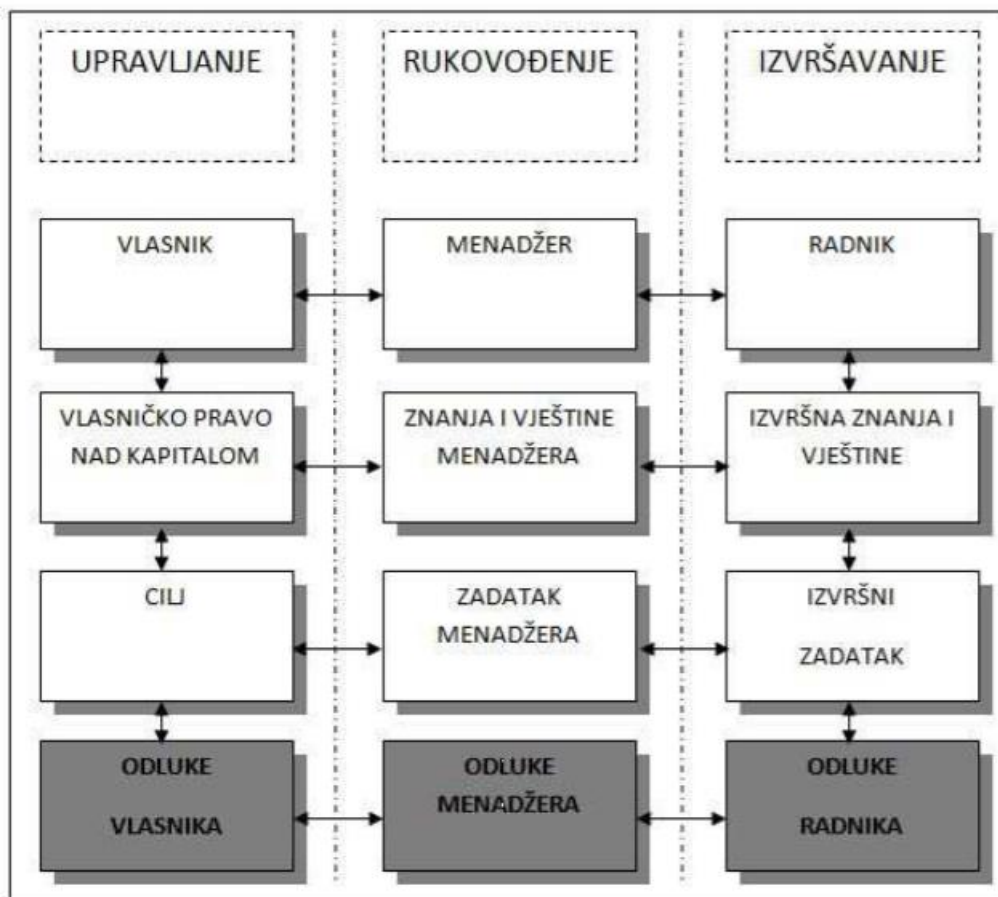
UPRAVLJANJE

RUKOVOĐENJE

IZVRŠAVANJE

VLASNIK

MENADŽER

RADNIK

VLASNIČKO PRAVO NAD KAPITALOM

ZNANJA I VJEŠTINE MENADŽERA

IZVRŠNA ZNANJA I VJEŠTINE

CILJ

ZADATAK MENADŽERA

IZVRŠNI

ZADATAK

ODLUKE

VLASNIKA

ODLUKE MENADŽERA

ODLUKE

RADNIKA